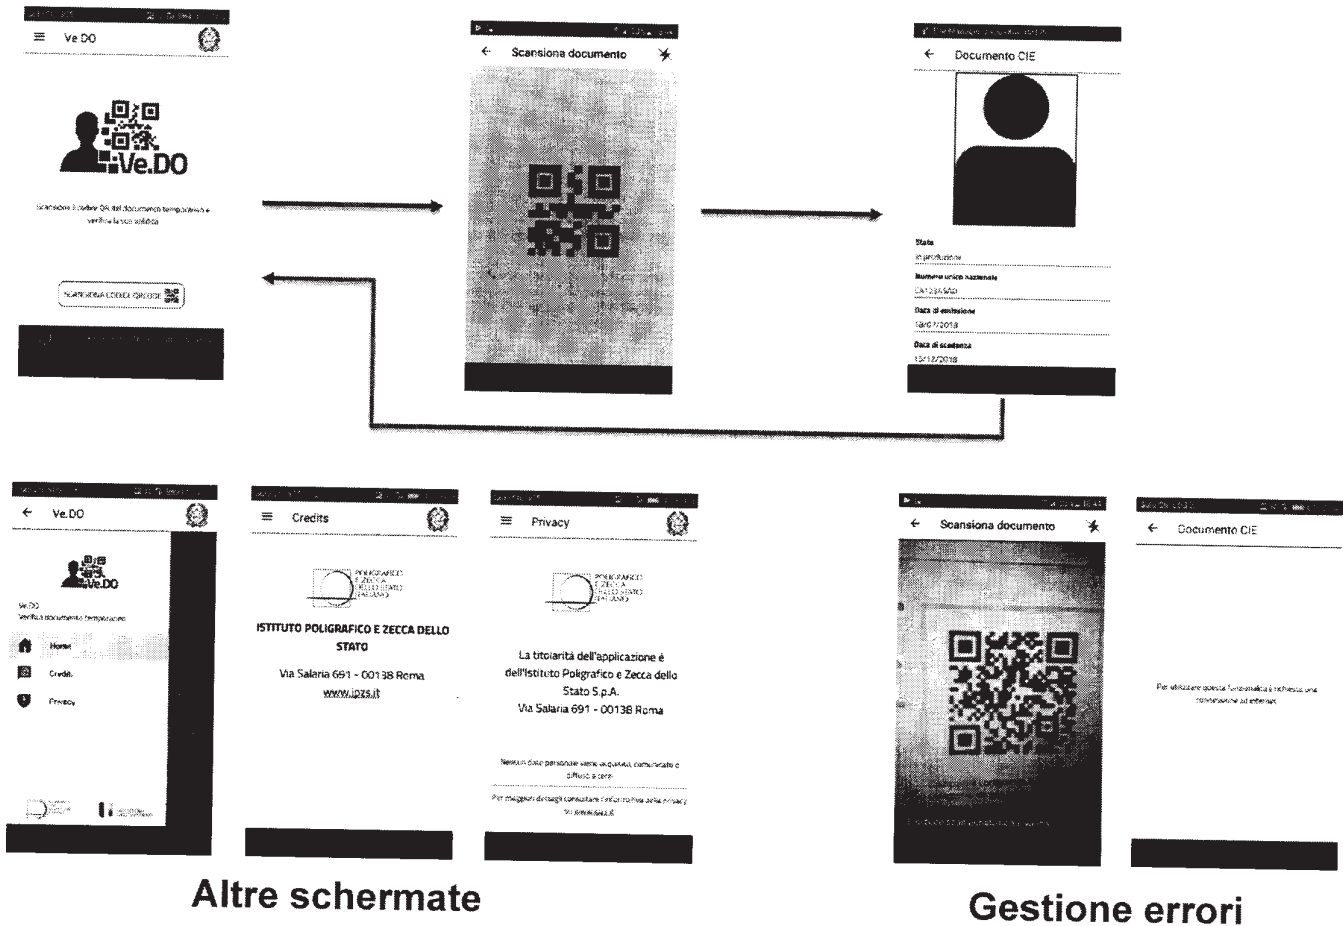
Ve.DO

Ve.DO

Scansiona il codice QR del documento temporaneo e verifica la sua validità

SCANSIONA CODICE QRCODE

Scansiona documento

Documento CIE

Stato
In produzione
Numero unico nazionale
CA12345AD
Data di emissione
18/07/2018
Data di scadenza
15/12/2018

Ve.DO

Ve.DO

Ve.DO
Verifica documento temporaneo

Home
Credits
Privacy

Credits

POLIGRAFICO E ZECCA DELLO STATO ITALIANO

ISTITUTO POLIGRAFICO E ZECCA DELLO STATO

Via Salaria 691 - 00138 Roma
www.ipzs.it

Privacy

POLIGRAFICO E ZECCA DELLO STATO ITALIANO

La titolarità dell'applicazione è dell'Istituto Poligrafico e Zecca dello Stato S.p.A.
Via Salaria 691 - 00138 Roma

Nessun dato personale viene acquisito, comunicato e diffuso a terzi

Per maggiori dettagli consultare l'informativa sulla privacy su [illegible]

Altre schermate

Scansiona documento

Documento CIE

Per utilizzare questa funzionalità è richiesta una connessione ad internet

Gestione errori